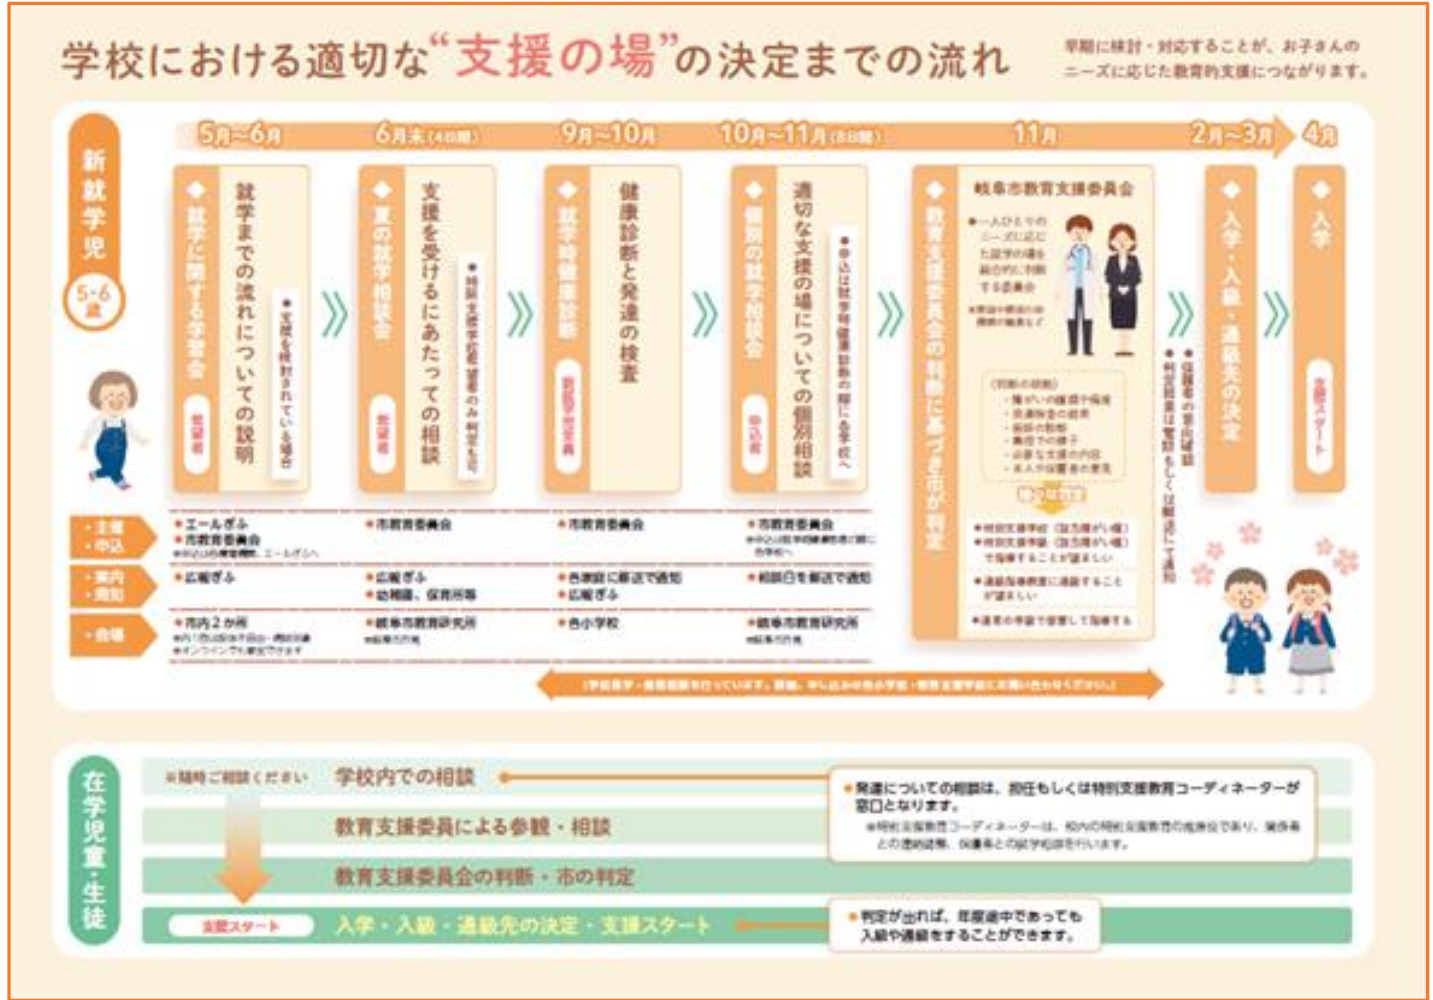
学校における適切な"支援の場"の決定までの流れ

早期に検討・対応することが、お子さんのニーズに応じた教育的支援につながります。

新就学児

5・6歳

5月〜6月　6月末(4日間)　9月〜10月　10月〜11月(8日間)　11月　2月〜3月　4月

◆就学に関する学習会
就学までの流れについての説明
●支援を検討されている場合
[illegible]

◆夏の就学相談会
支援を受けるにあたっての相談
●特別支援学校希望者のみ判定を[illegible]
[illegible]

◆就学時健康診断
健康診断と発達の検査
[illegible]

◆個別の就学相談会
適切な支援の場についての個別相談
●申込は就学時健康診断の際に各学校へ
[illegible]

◆教育支援委員会の判断に基づき市が判定
岐阜市教育支援委員会
●一人ひとりのニーズに応じた支援の場を総合的に判断する委員会
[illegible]
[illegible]
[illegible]

◆入学・入級・通級先の決定
●保護者の意向確認
●判定結果は面談もしくは郵送にて通知

◆入学
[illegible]

・主催・申込
●エールぎふ
●市教育委員会
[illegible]
●市教育委員会
●市教育委員会
●市教育委員会
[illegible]

・案内・周知
●広報ぎふ
●広報ぎふ
●幼稚園、保育所等
●各家庭に郵送で通知
●広報ぎふ
●相談日を郵送で通知

・会場
●市内2か所
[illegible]
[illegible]
●岐阜市教育研究所
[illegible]
●各小学校
●岐阜市教育研究所
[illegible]

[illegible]
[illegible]
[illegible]

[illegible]

在学児童・生徒

※随時ご相談ください　学校内での相談
教育支援委員による参観・相談
教育支援委員会の判断・市の判定
支援スタート　入学・入級・通級先の決定・支援スタート

●発達についての相談は、担任もしくは特別支援教育コーディネーターが窓口となります。
※特別支援教育コーディネーターは、校内の特別支援教育の推進役であり、関係機関との連絡調整、保護者との就学相談を行います。

●判定が出れば、年度途中であっても入級や通級をすることができます。